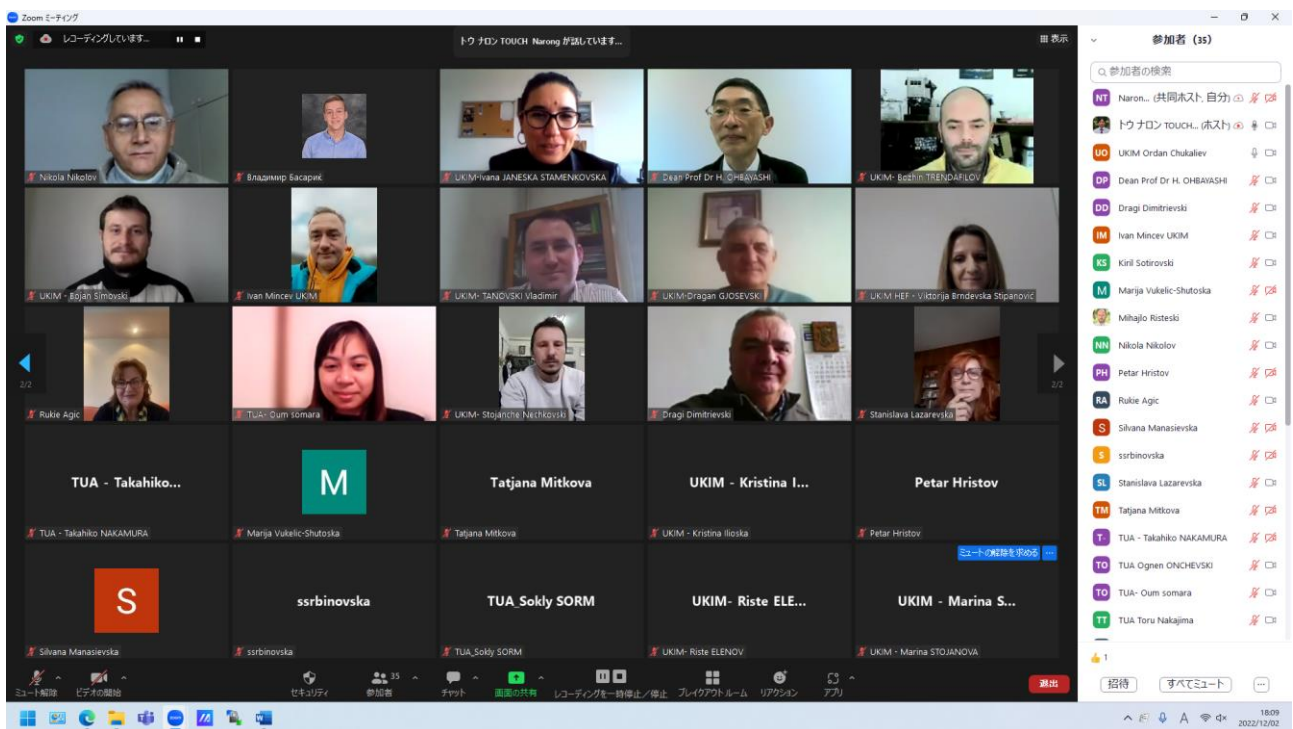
Zoom ミーティング

レコーディングしています...

トウ ナロン TOUCH Narong が話しています...

表示

参加者 (35)

参加者の検索

Nikola Nikolov
Владимир Басарик
UKIM-Ivana JANESKA STAMENKOVSKA
Dean Prof Dr H. OHBAYASHI
UKIM- Bozhin TRENDAFILOV
UKIM - Bojan Simovski
Ivan Mincev UKIM
UKIM- TANOVSKI Vladimir
UKIM-Dragan GJOSEVSKI
UKIM HEF - Viktorija Brndevska Stipanovic
Rukie Agic
TUA- Oum somara
UKIM- Stojanche Nechkovski
Dragi Dimitrievski
Stanislava Lazarevska

2/2

2/2

TUA - Takahiko...
TUA - Takahiko NAKAMURA
M
Marija Vukelic-Shutoska
Tatjana Mitkova
Tatjana Mitkova
UKIM - Kristina I...
UKIM - Kristina Ilioska
Petar Hristov
Petar Hristov

ミュートの解除を求める

S
Silvana Manasievska
ssrbinovska
ssrbinovska
TUA_Sokly SORM
TUA_Sokly SORM
UKIM- Riste ELE...
UKIM- Riste ELENOV
UKIM - Marina S...
UKIM - Marina STOJANOVA

NT Naron... (共同ホスト, 自分)
トウ ナロン TOUCH... (ホスト)
UO UKIM Ordan Chukaliev
DP Dean Prof Dr H. OHBAYASHI
DD Dragi Dimitrievski
IM Ivan Mincev UKIM
KS Kiril Sotirovski
M Marija Vukelic-Shutoska
Mihajlo Risteski
NN Nikola Nikolov
PH Petar Hristov
RA Rukie Agic
S Silvana Manasievska
S ssrbinovska
SL Stanislava Lazarevska
TM Tatjana Mitkova
T- TUA - Takahiko NAKAMURA
TO TUA Ognen ONCHEVSKI
TO TUA- Oum somara
TT TUA Toru Nakajima

1

招待 すべてミュート ...

ミュート解除 ビデオの開始 セキュリティ 35 参加者 チャット 画面の共有 レコーディングを一時停止/停止 ブレイクアウトルーム リアクション アプリ 退出

18:09
2022/12/02